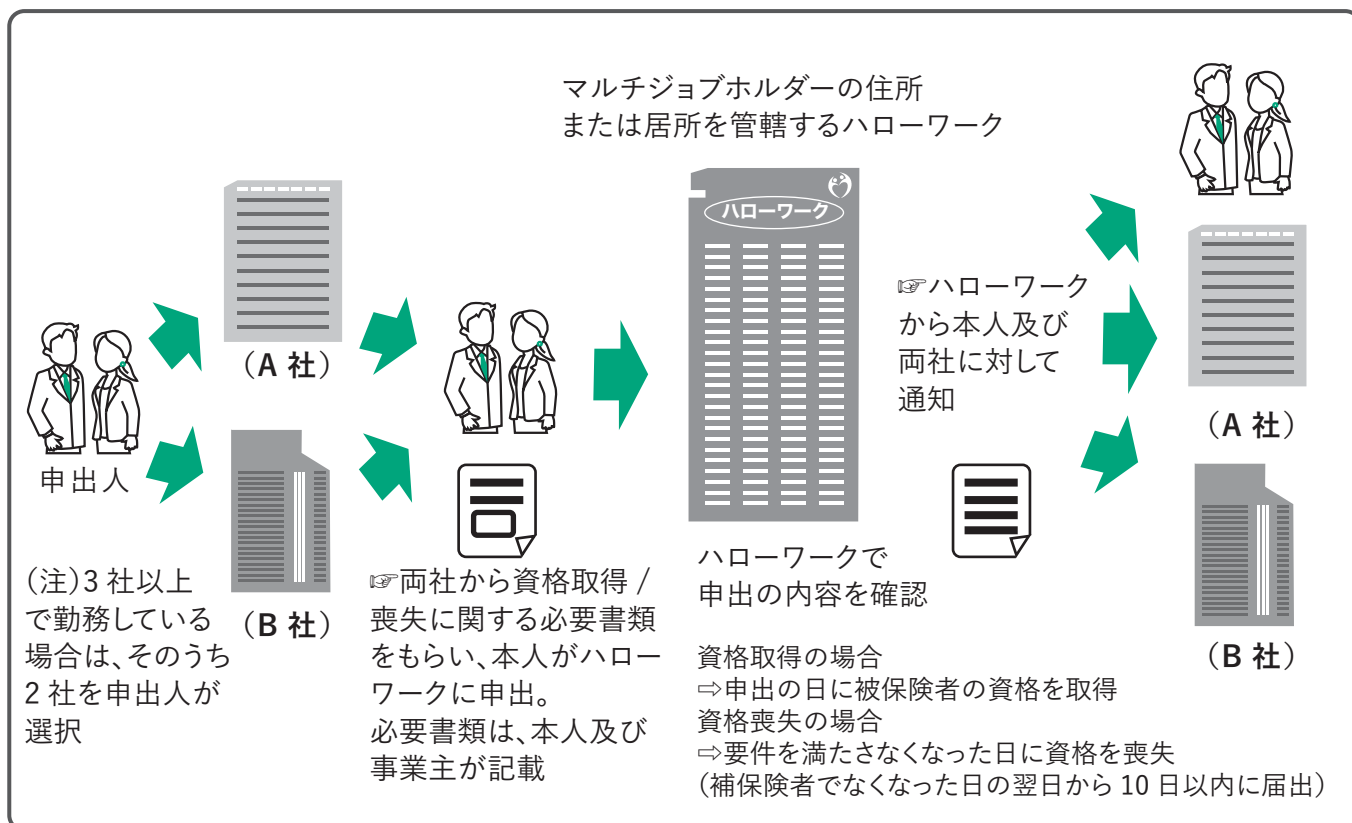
マルチジョブホルダーの住所
または居所を管轄するハローワーク

（A 社）

申出人

（B 社）

（注）3 社以上で勤務している場合は、そのうち 2 社を申出人が選択

☞両社から資格取得 / 喪失に関する必要書類をもらい、本人がハローワークに申出。
必要書類は、本人及び事業主が記載

ハローワーク

ハローワークで
申出の内容を確認

☞ハローワークから本人及び両社に対して通知

（A 社）

（B 社）

資格取得の場合
⇨申出の日に被保険者の資格を取得
資格喪失の場合
⇨要件を満たさなくなった日に資格を喪失
（補保険者でなくなった日の翌日から 10 日以内に届出）